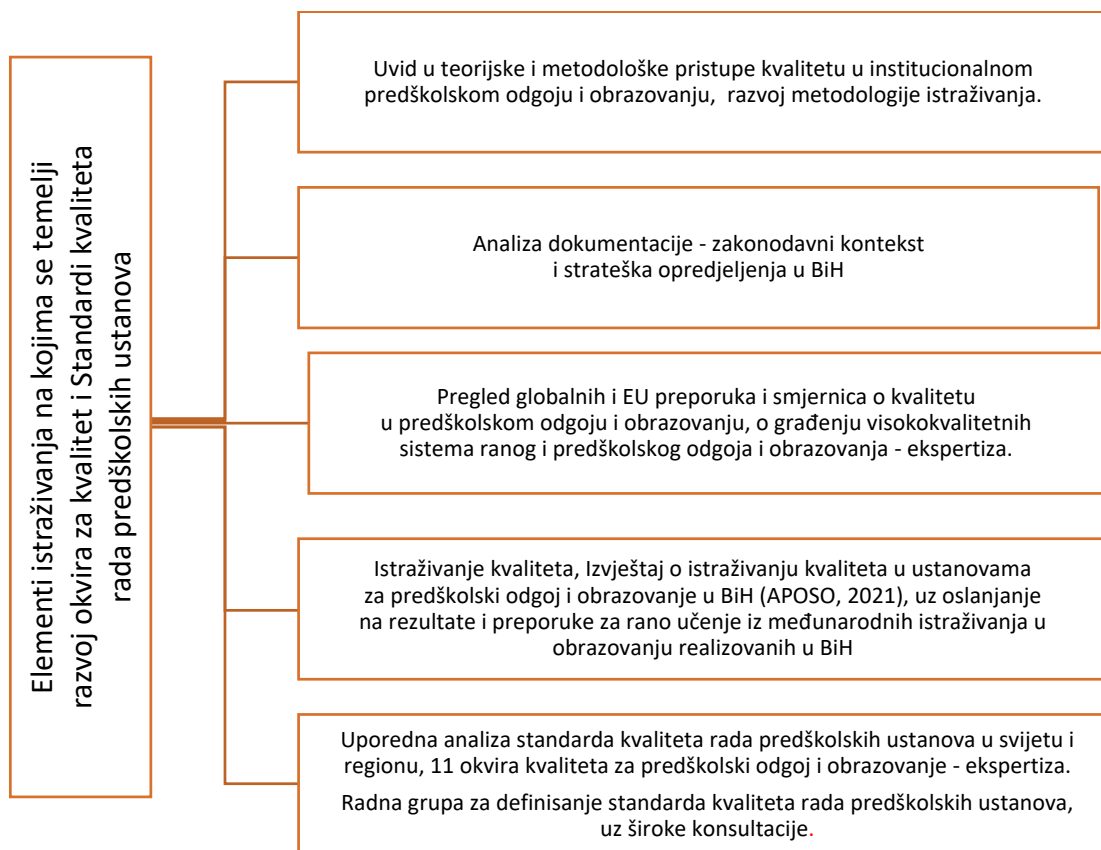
Elementi istraživanja na kojima se temelji razvoj okvira za kvalitet i Standardi kvaliteta rada predškolskih ustanova

Uvid u teorijske i metodološke pristupe kvalitetu u institucionalnom predškolskom odgoju i obrazovanju, razvoj metodologije istraživanja.

Analiza dokumentacije - zakonodavni kontekst i strateška opredjeljenja u BiH

Pregled globalnih i EU preporuka i smjernica o kvalitetu u predškolskom odgoju i obrazovanju, o građenju visokokvalitetnih sistema ranog i predškolskog odgoja i obrazovanja - ekspertiza.

Istraživanje kvaliteta, Izvještaj o istraživanju kvaliteta u ustanovama za predškolski odgoj i obrazovanje u BiH (APOSO, 2021), uz oslanjanje na rezultate i preporuke za rano učenje iz međunarodnih istraživanja u obrazovanju realizovanih u BiH

Uporedna analiza standarda kvaliteta rada predškolskih ustanova u svijetu i regionu, 11 okvira kvaliteta za predškolski odgoj i obrazovanje - ekspertiza.

Radna grupa za definisanje standarda kvaliteta rada predškolskih ustanova, uz široke konsultacije.